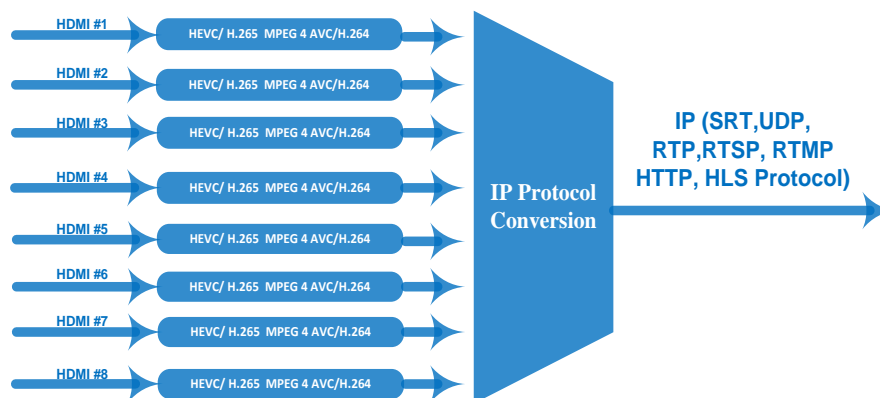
HDMI #1
HEVC/ H.265 MPEG 4 AVC/H.264

HDMI #2
HEVC/ H.265 MPEG 4 AVC/H.264

HDMI #3
HEVC/ H.265 MPEG 4 AVC/H.264

HDMI #4
HEVC/ H.265 MPEG 4 AVC/H.264

HDMI #5
HEVC/ H.265 MPEG 4 AVC/H.264

HDMI #6
HEVC/ H.265 MPEG 4 AVC/H.264

HDMI #7
HEVC/ H.265 MPEG 4 AVC/H.264

HDMI #8
HEVC/ H.265 MPEG 4 AVC/H.264

IP Protocol Conversion

IP (SRT,UDP, RTP,RTSP, RTMP HTTP, HLS Protocol)